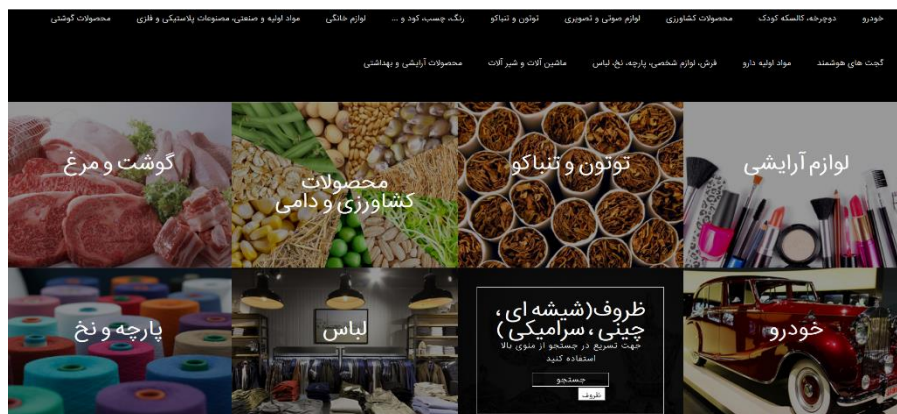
خودرو دوچرخه، کالسکه کودک محصولات کشاورزی مواد صوتی و تصویری توتون و تنباکو رنگ، چسب، کود و ... لوازم خانگی مواد اولیه و صنعتی، مصنوعات پلاستیکی و فلزی محصولات گوشتی

گجت های هوشمند مواد اولیه دارو فرش، لوازم شخصی، پارچه، نخ، لباس ماشین آلات و شیر آلات محصولات آرایشی و بهداشتی

لوازم آرایشی

توتون و تنباکو

محصولات کشاورزی و دامی

گوشت و مرغ

خودرو

ظروف(شیشه ای، چینی ، سرامیکی )

جهت تسریع در جستجو از منوی بالا استفاده کنید

جستجو

ظروف

لباس

پارچه و نخ